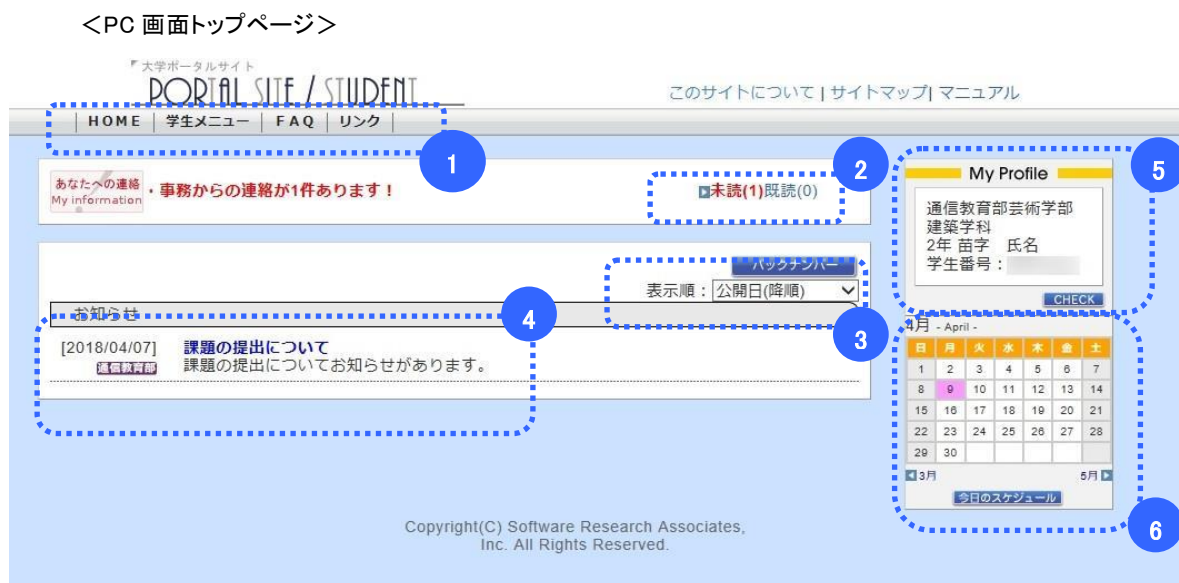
<PC 画面トップページ>

大学ポータルサイト
PORTAL SITE / STUDENT

このサイトについて | サイトマップ| マニュアル

| HOME | 学生メニュー | FAQ | リンク |

1

あなたへの連絡 My information ・事務からの連絡が1件あります！

2

未読(1)既読(0)

バックナンバー

表示順：公開日(降順)

お知らせ

4

3

[2018/04/07] 通信教育部 課題の提出について
課題の提出についてお知らせがあります。

My Profile

5

通信教育部芸術学部
建築学科
2年 苗字 氏名
学生番号：

CHECK

4月 - April -

| 日 | 月 | 火 | 水 | 木 | 金 | 土 |
|---|---|---|---|---|---|---|
| 1 | 2 | 3 | 4 | 5 | 6 | 7 |
| 8 | 9 | 10 | 11 | 12 | 13 | 14 |
| 15 | 16 | 17 | 18 | 19 | 20 | 21 |
| 22 | 23 | 24 | 25 | 26 | 27 | 28 |
| 29 | 30 | | | | | |

3月 5月

今日のスケジュール

6

Copyright(C) Software Research Associates, Inc. All Rights Reserved.